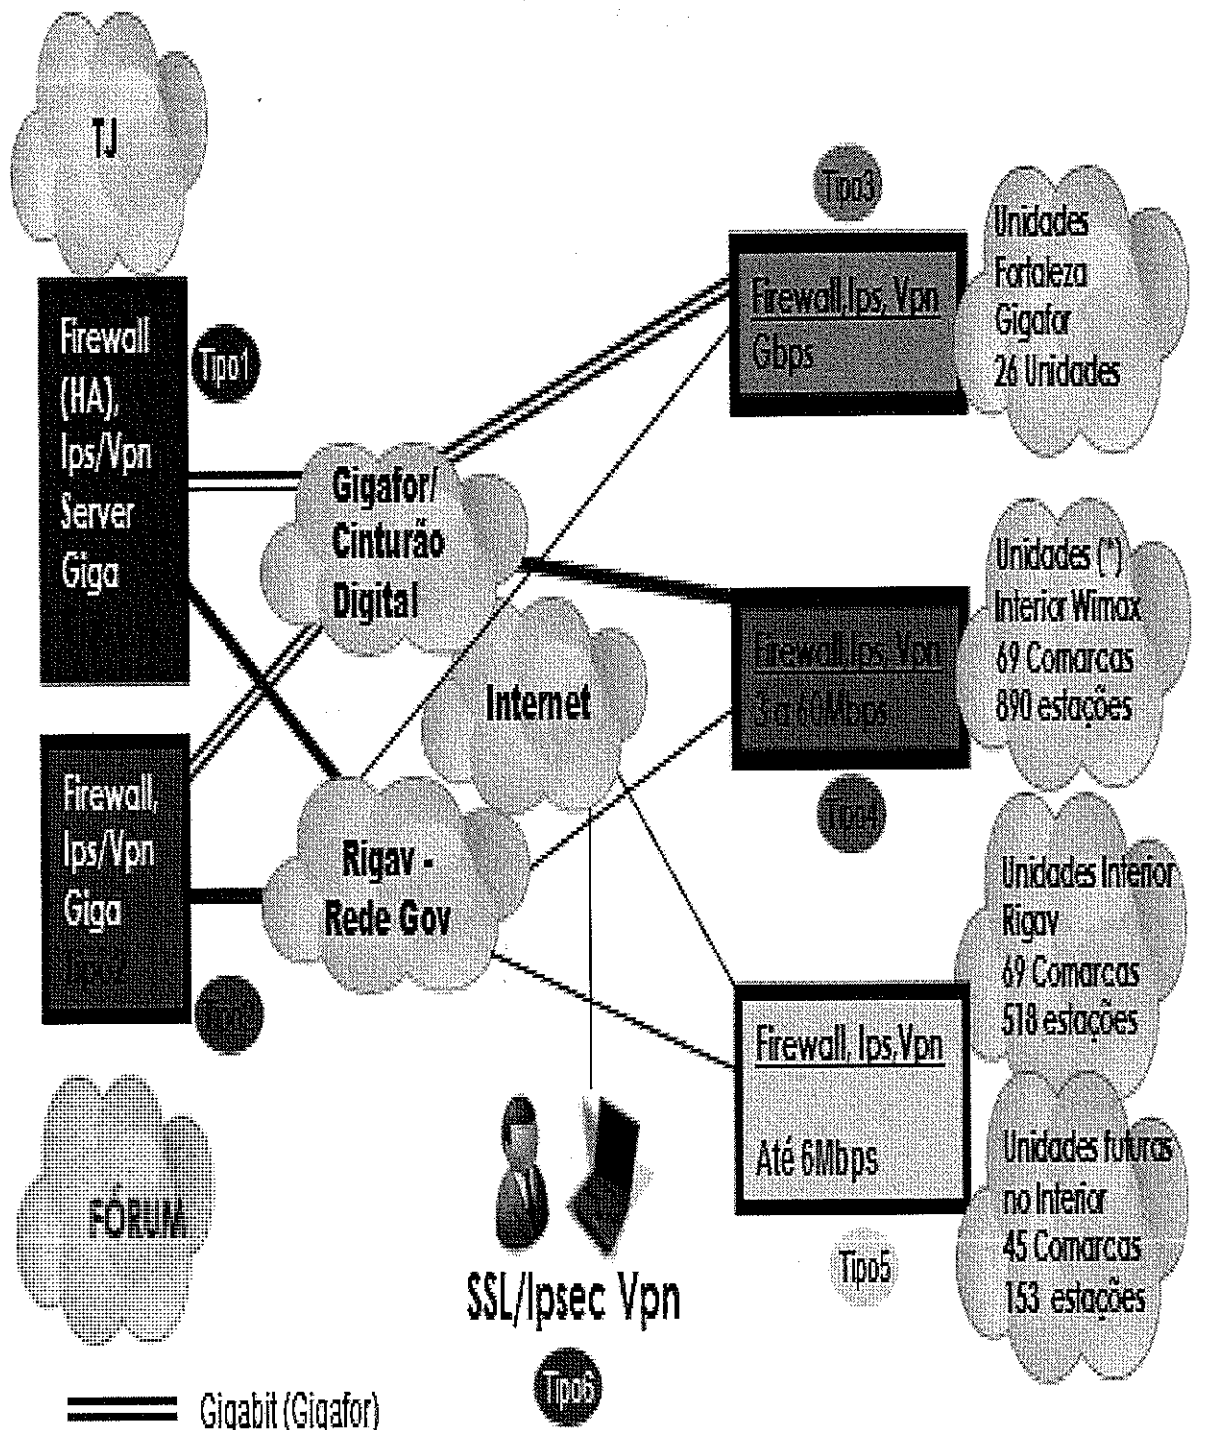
TJ

Firewall (HA), Ips/Vpn Server Giga

Tipo1

Firewall, Ips/Vpn Giga
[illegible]

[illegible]

FÓRUM

Gigafor/ Cinturão Digital

Internet

Rigav - Rede Gov

Tipo3

Firewall,Ips, Vpn
Gbps

Unidades Fortaleza Gigafor 26 Unidades

Firewall,Ips, Vpn
3 a 10Mbps

Unidades (*) Interior Wimax 69 Comarcas 890 estações

Tipo4

Unidades Interior Rigav 69 Comarcas 518 estações

Firewall, Ips,Vpn

Até 6Mbps

Unidades futuras no Interior 45 Comarcas 153 estações

Tipo5

SSL/Ipsec Vpn

Tipo6

Gigabit (Gigafor)